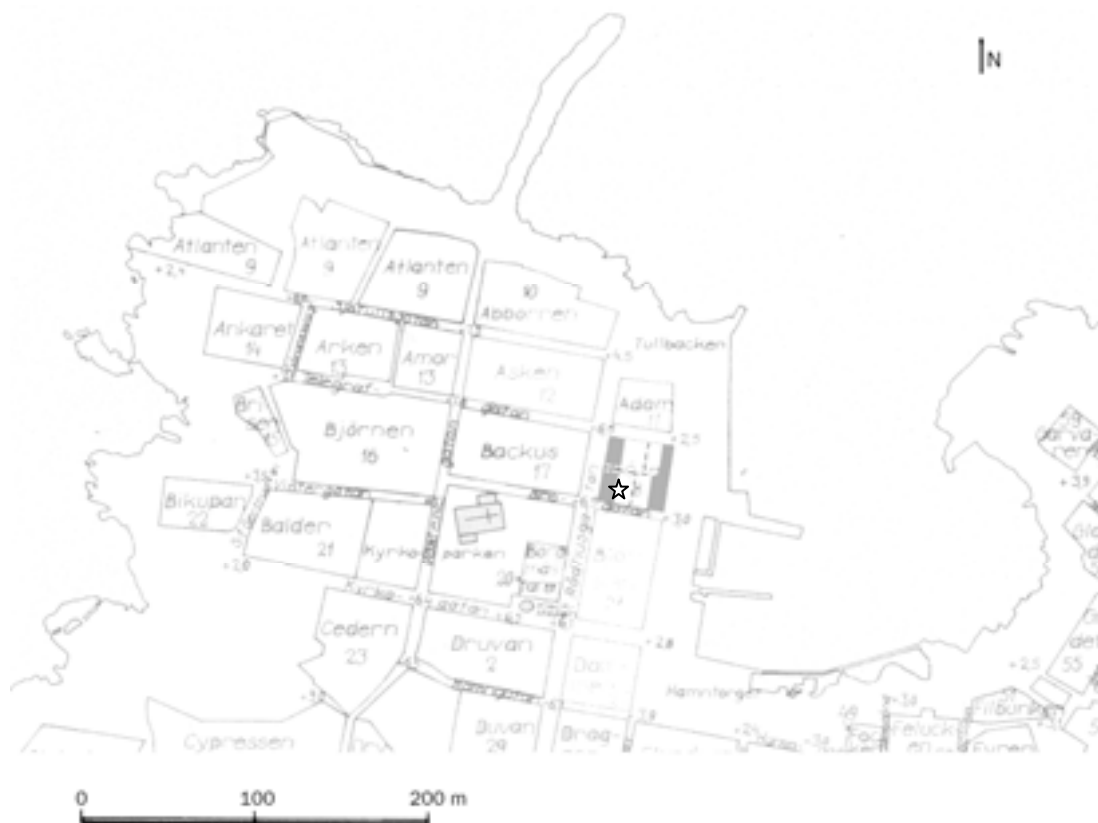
N

Atlanten 9
Atlanten 9
Atlanten 9
10 Abborren
Ankaret 14
Arken 13
Amor 13
Asken 12
Tullbacken
Adam 11
Björnen 16
Backus 17
Bikupan 22
Balder 21
Kyrko parken
20
Cedern 23
Druvan 2
Duvan 29
Cypressen
Brag-
Hamntorget
Felucka 60
55
+2,4
+4,5
+2,5
+3,4
+2,8
+3,9
+2,5
+1,8
+3,5
+3,9

0 100 200 m